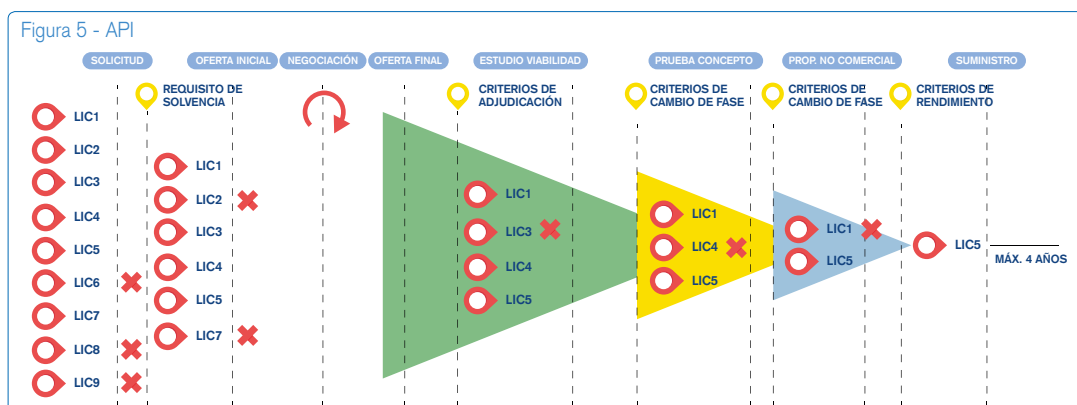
Figura 5 - API

SOLICITUD

OFERTA INICIAL

NEGOCIACIÓN

OFERTA FINAL

ESTUDIO VIABILIDAD

PRUEBA CONCEPTO

PROP. NO COMERCIAL

SUMINISTRO

REQUISITO DE SOLVENCIA

CRITERIOS DE ADJUDICACIÓN

CRITERIOS DE CAMBIO DE FASE

CRITERIOS DE CAMBIO DE FASE

CRITERIOS DE RENDIMIENTO

LIC1
LIC2
LIC3
LIC4
LIC5
LIC6
LIC7
LIC8
LIC9

LIC1
LIC2
LIC3
LIC4
LIC5
LIC7

LIC1
LIC3
LIC4
LIC5

LIC1
LIC4
LIC5

LIC1
LIC5

LIC5

MÁX. 4 AÑOS